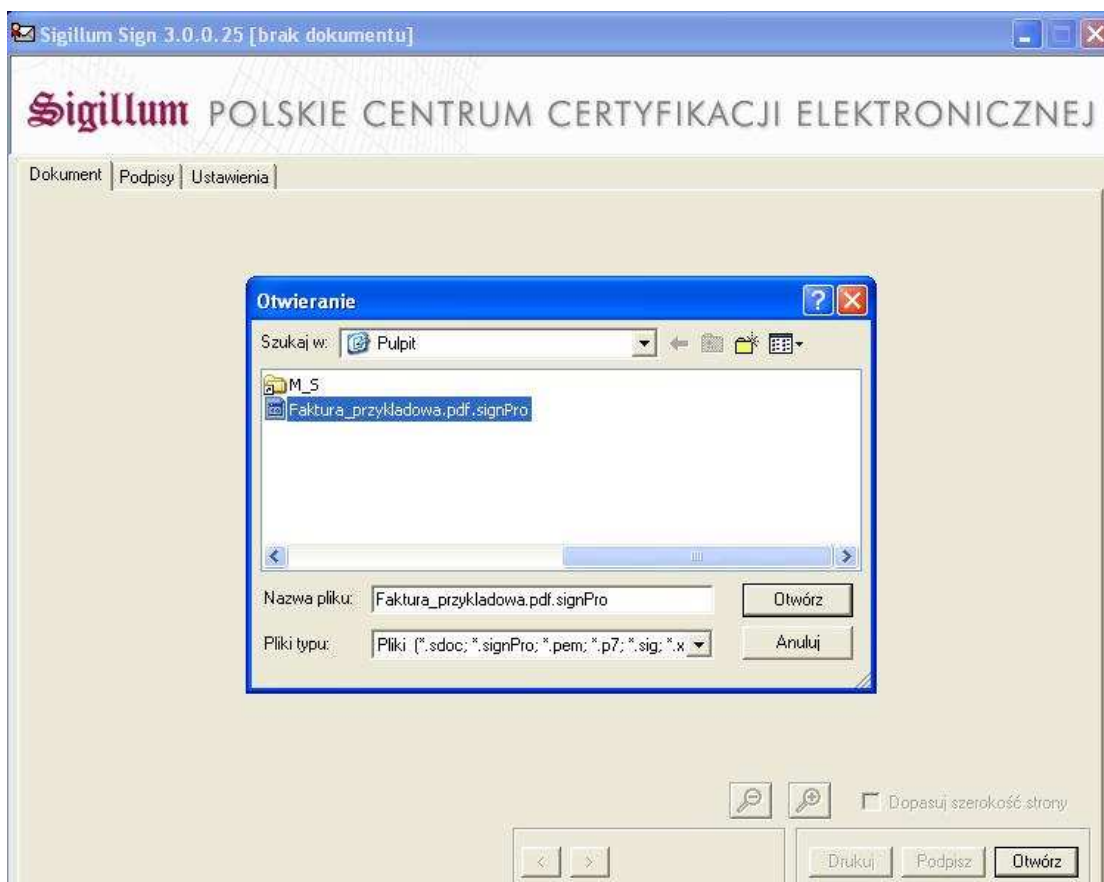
Sigillum Sign 3.0.0.25 [brak dokumentu]

Sigillum POLSKIE CENTRUM CERTYFIKACJI ELEKTRONICZNEJ

Dokument | Podpisy | Ustawienia

Otwieranie

Szukaj w: Pulpit

M_S
Faktura_przykladowa.pdf.signPro

Nazwa pliku: Faktura_przykladowa.pdf.signPro
Otwórz

Pliki typu: Pliki (*.sdoc; *.signPro; *.pem; *.p7; *.sig; *.x
Anuluj

Dopasuj szerokość strony

Drukuj Podpisz Otwórz